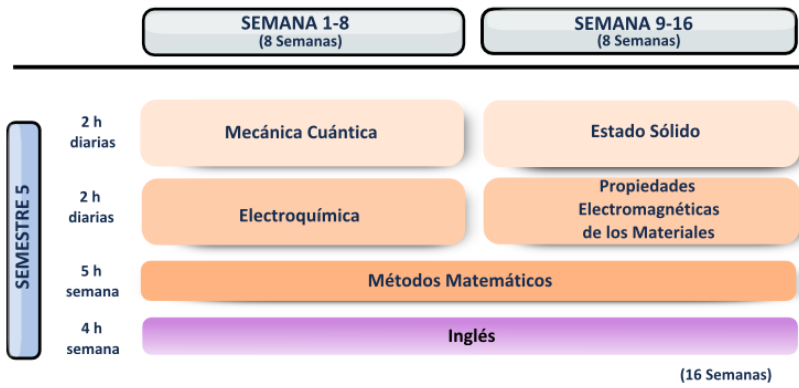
SEMANA 1-8
(8 Semanas)

SEMANA 9-16
(8 Semanas)

SEMESTRE 5

2 h diarias

Mecánica Cuántica

Estado Sólido

2 h diarias

Electroquímica

Propiedades Electromagnéticas de los Materiales

5 h semana

Métodos Matemáticos

4 h semana

Inglés

(16 Semanas)